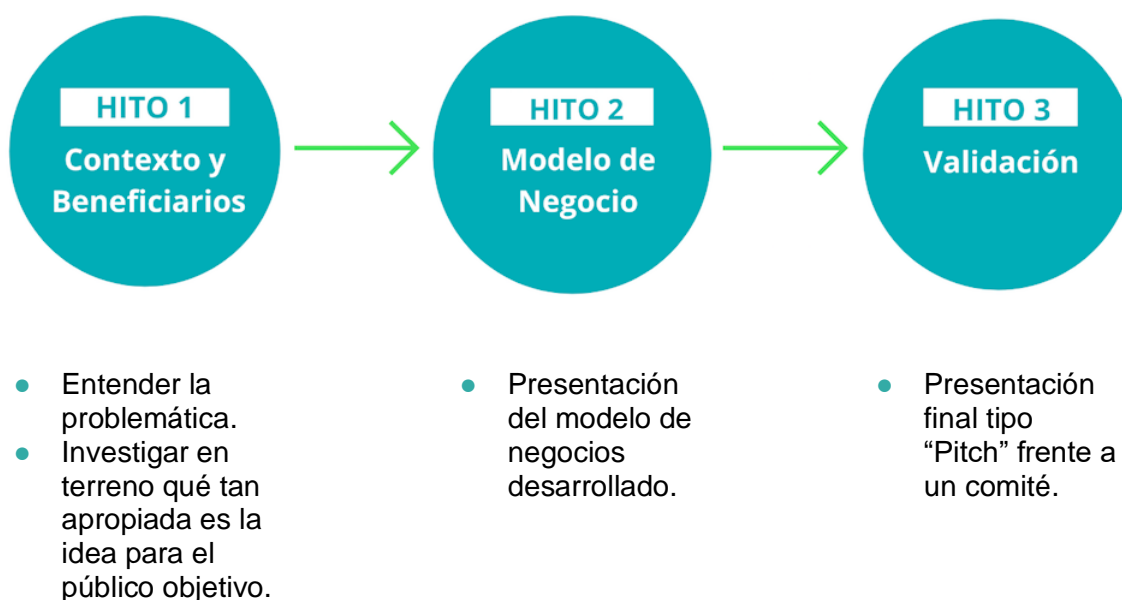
HITO 1
Contexto y Beneficiarios

HITO 2
Modelo de Negocio

HITO 3
Validación

- Entender la problemática.
- Investigar en terreno qué tan apropiada es la idea para el público objetivo.

- Presentación del modelo de negocios desarrollado.

- Presentación final tipo "Pitch" frente a un comité.